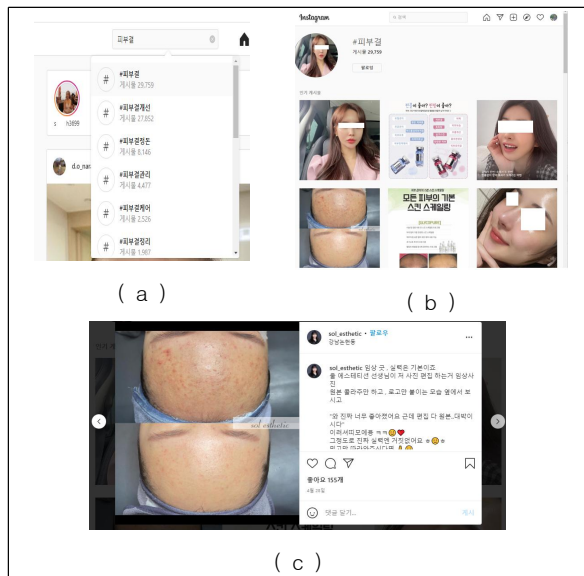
피부결

#피부결
게시물 29,759

#피부결개선
게시물 27,852

#피부결정돈
게시물 8,146

#피부결관리
게시물 4,477

#피부결케어
게시물 2,526

#피부결정리
게시물 1,967

d.o_na

( a )

Instagram

#피부결
게시물 29,759
팔로우

인기 게시물

모든 피부의 기본
스킨 스케일링

( b )

sol esthetic

sol_esthetic • 팔로우
강남논현동

sol_esthetic 임상 굿 , 실력은 기본이죠
쏠 에스테티션 선생님의 저 사진 캡쳐 하는거 임상사진
원본 클라쓰라 하고 , 로고만 붙이는 모습 옆에서 보시고 .

"와 진짜 너무 좋아졌어요 근데 캡쳐 다 원본..대박이시다"
이러셔따모예용 ㅋㅋ
그정도로 진짜 실력엔 거짓없어요
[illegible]

좋아요 155개
4월 28일

댓글 달기...
게시

( c )